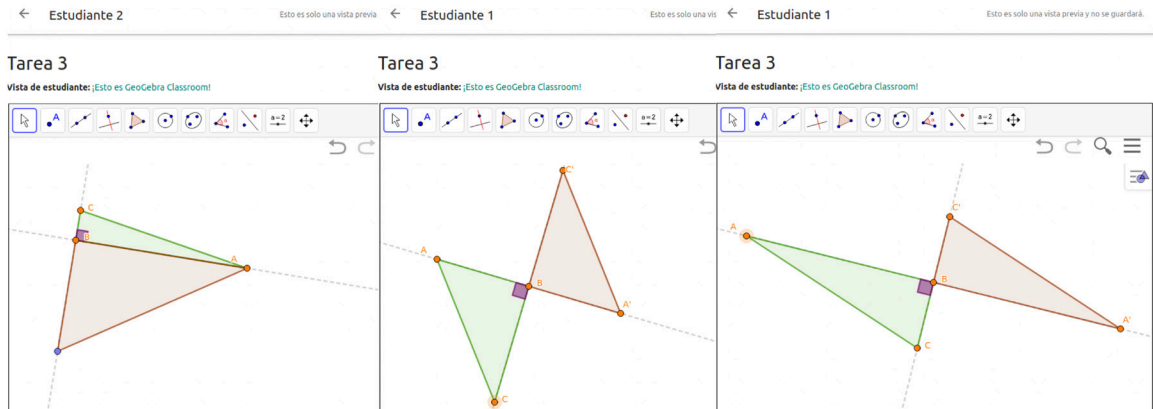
Estudiante 2

Esto es solo una vista previa

Tarea 3

Vista de estudiante: ¡Esto es GeoGebra Classroom!

a=2

C

B

A

Estudiante 1

Esto es solo una vista

Tarea 3

Vista de estudiante: ¡Esto es GeoGebra Classroom!

a=2

C'

A

B

A'

C

Estudiante 1

Esto es solo una vista previa y no se guardará.

Tarea 3

Vista de estudiante: ¡Esto es GeoGebra Classroom!

a=2

A

C'

B

A'

C